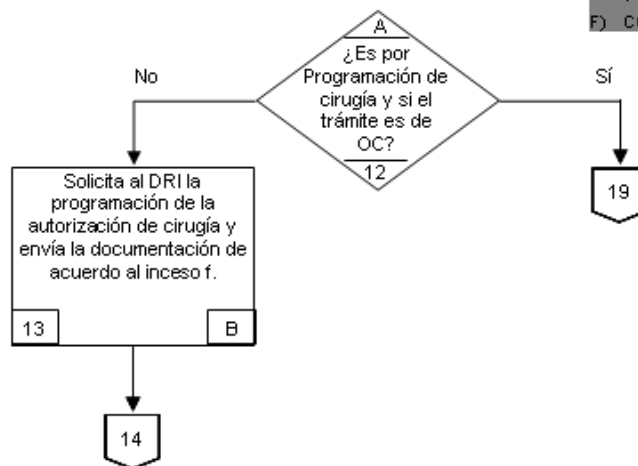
F) C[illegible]

A
¿Es por Programación de cirugía y si el trámite es de OC?
12

No

Sí

19

Solicita al DRI la programación de la autorización de cirugía y envía la documentación de acuerdo al inceso f.

13

B

14